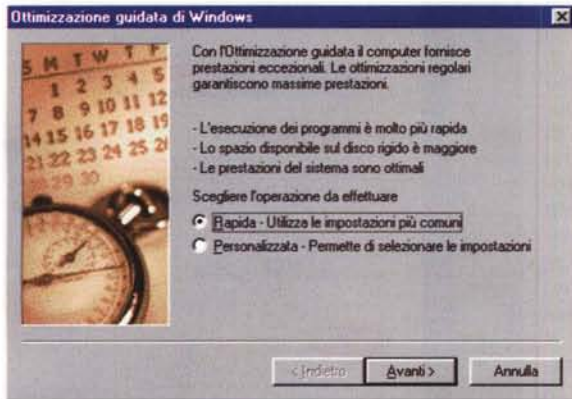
Ottimizzazione guidata di Windows

S M T W T F
1 2 3 4 5
7 8 9 10 11 12
14 15 16 17 18 19
21 22 23 24 25 26
29 30

Con l'Ottimizzazione guidata il computer fornisce prestazioni eccezionali. Le ottimizzazioni regolari garantiscono massime prestazioni.

- L'esecuzione dei programmi è molto più rapida
- Lo spazio disponibile sul disco rigido è maggiore
- Le prestazioni del sistema sono ottimali

Scegliere l'operazione da effettuare

Rapida - Utilizza le impostazioni più comuni
Personalizzata - Permette di selezionare le impostazioni

< Indietro
Avanti >
Annulla